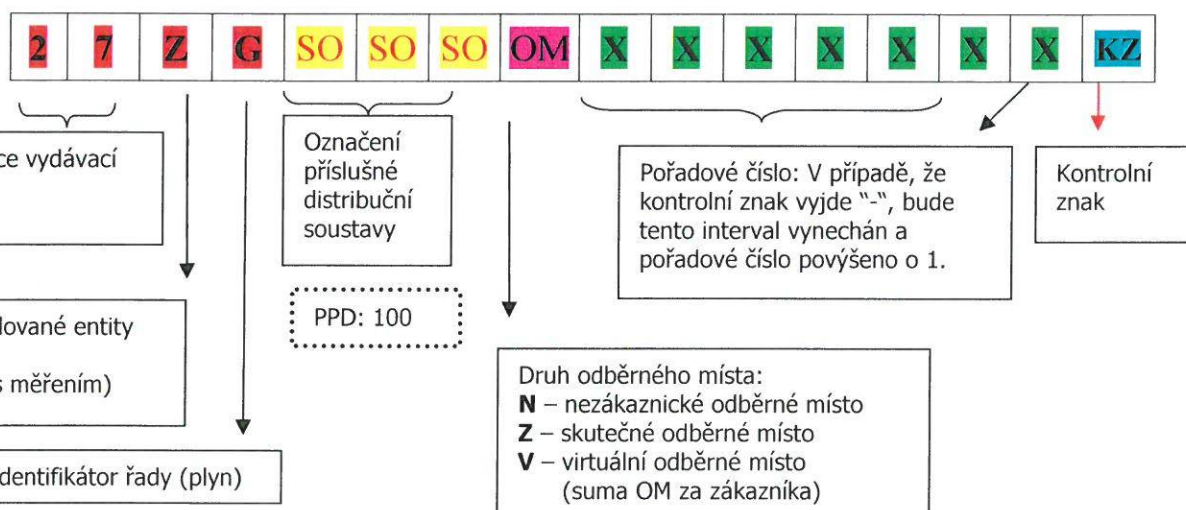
| 2 | 7 | Z | G | SO | SO | SO | OM | X | X | X | X | X | X | X | KZ |
|---|---|---|---|---|---|---|---|---|---|---|---|---|---|---|---|

ce vydávací

Označení příslušné distribuční soustavy

Pořadové číslo: V případě, že kontrolní znak vyjde "-", bude tento interval vynechán a pořadové číslo povýšeno o 1.

Kontrolní znak

lované entity

s měřením)

PPD: 100

Druh odběrného místa:
**N** – nezákaznické odběrné místo
**Z** – skutečné odběrné místo
**V** – virtuální odběrné místo (suma OM za zákazníka)

dentifikátor řady (plyn)